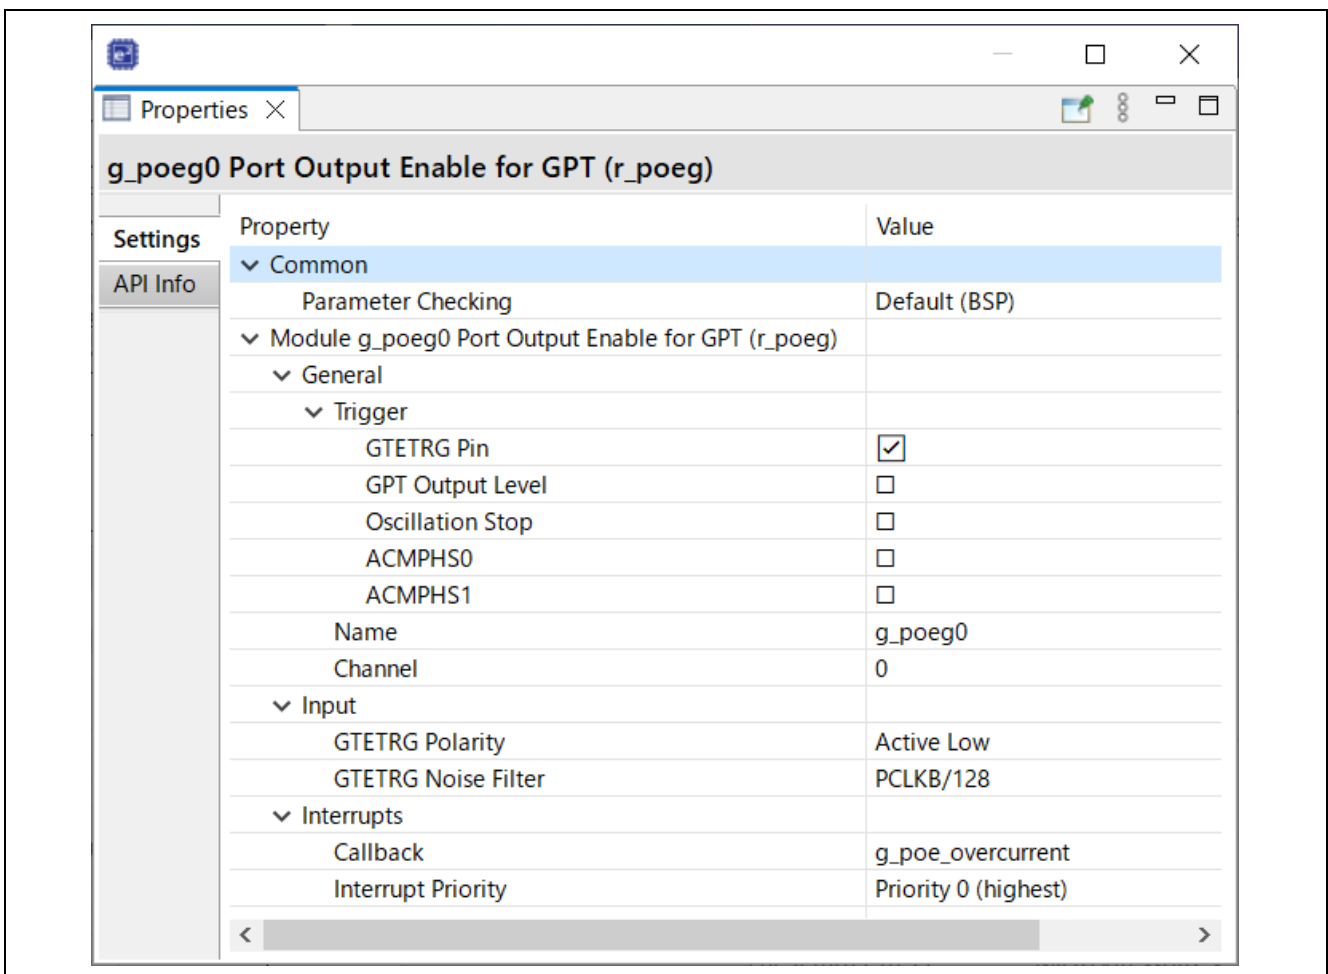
Properties

g_poeg0 Port Output Enable for GPT (r_poeg)

Settings
API Info

| Property | Value |
|---|---|
| Common | |
| Parameter Checking | Default (BSP) |
| Module g_poeg0 Port Output Enable for GPT (r_poeg) | |
| General | |
| Trigger | |
| GTETRG Pin | ☑ |
| GPT Output Level | ☐ |
| Oscillation Stop | ☐ |
| ACMPHS0 | ☐ |
| ACMPHS1 | ☐ |
| Name | g_poeg0 |
| Channel | 0 |
| Input | |
| GTETRG Polarity | Active Low |
| GTETRG Noise Filter | PCLKB/128 |
| Interrupts | |
| Callback | g_poe_overcurrent |
| Interrupt Priority | Priority 0 (highest) |